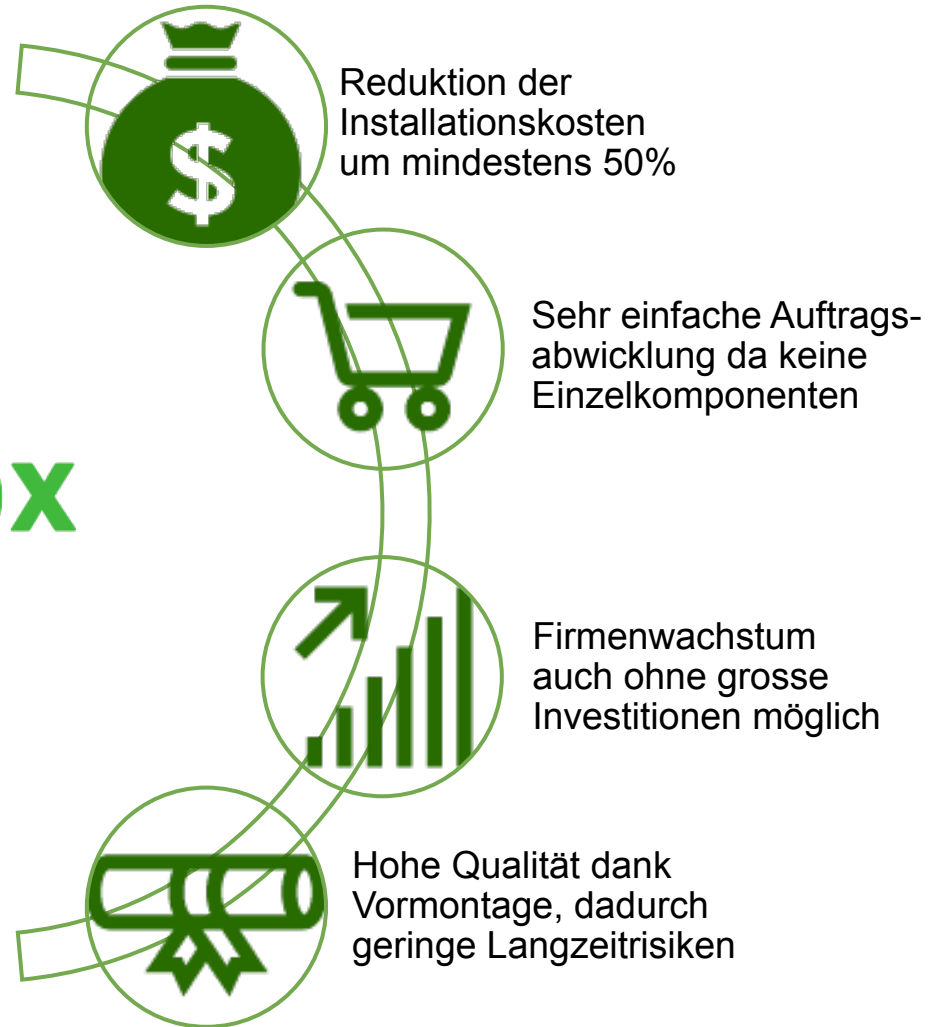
$

Reduktion der Installationskosten um mindestens 50%

Sehr einfache Auftragsabwicklung da keine Einzelkomponenten

X

Firmenwachstum auch ohne grosse Investitionen möglich

Hohe Qualität dank Vormontage, dadurch geringe Langzeitrisiken